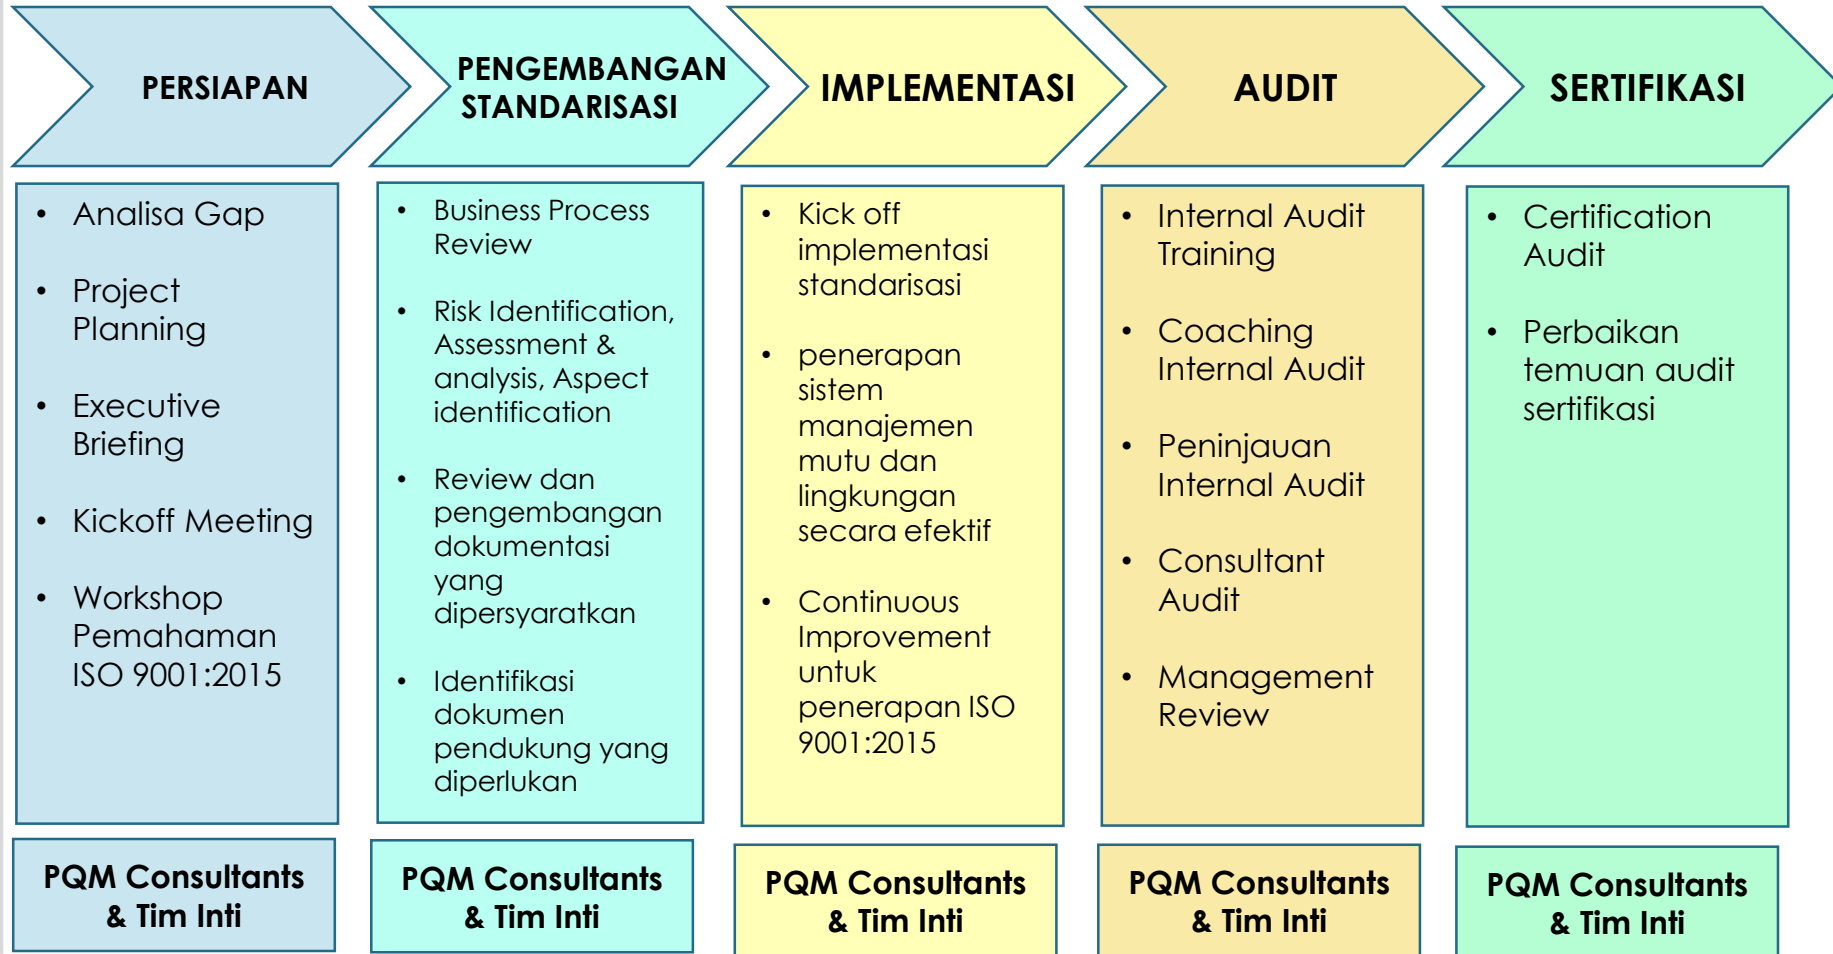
PERSIAPAN

- Analisa Gap
- Project Planning
- Executive Briefing
- Kickoff Meeting
- Workshop Pemahaman ISO 9001:2015

PQM Consultants & Tim Inti

PENGEMBANGAN STANDARISASI

- Business Process Review
- Risk Identification, Assessment & analysis, Aspect identification
- Review dan pengembangan dokumentasi yang dipersyaratkan
- Identifikasi dokumen pendukung yang diperlukan

PQM Consultants & Tim Inti

IMPLEMENTASI

- Kick off implementasi standarisasi
- penerapan sistem manajemen mutu dan lingkungan secara efektif
- Continuous Improvement untuk penerapan ISO 9001:2015

PQM Consultants & Tim Inti

AUDIT

- Internal Audit Training
- Coaching Internal Audit
- Peninjauan Internal Audit
- Consultant Audit
- Management Review

PQM Consultants & Tim Inti

SERTIFIKASI

- Certification Audit
- Perbaikan temuan audit sertifikasi

PQM Consultants & Tim Inti